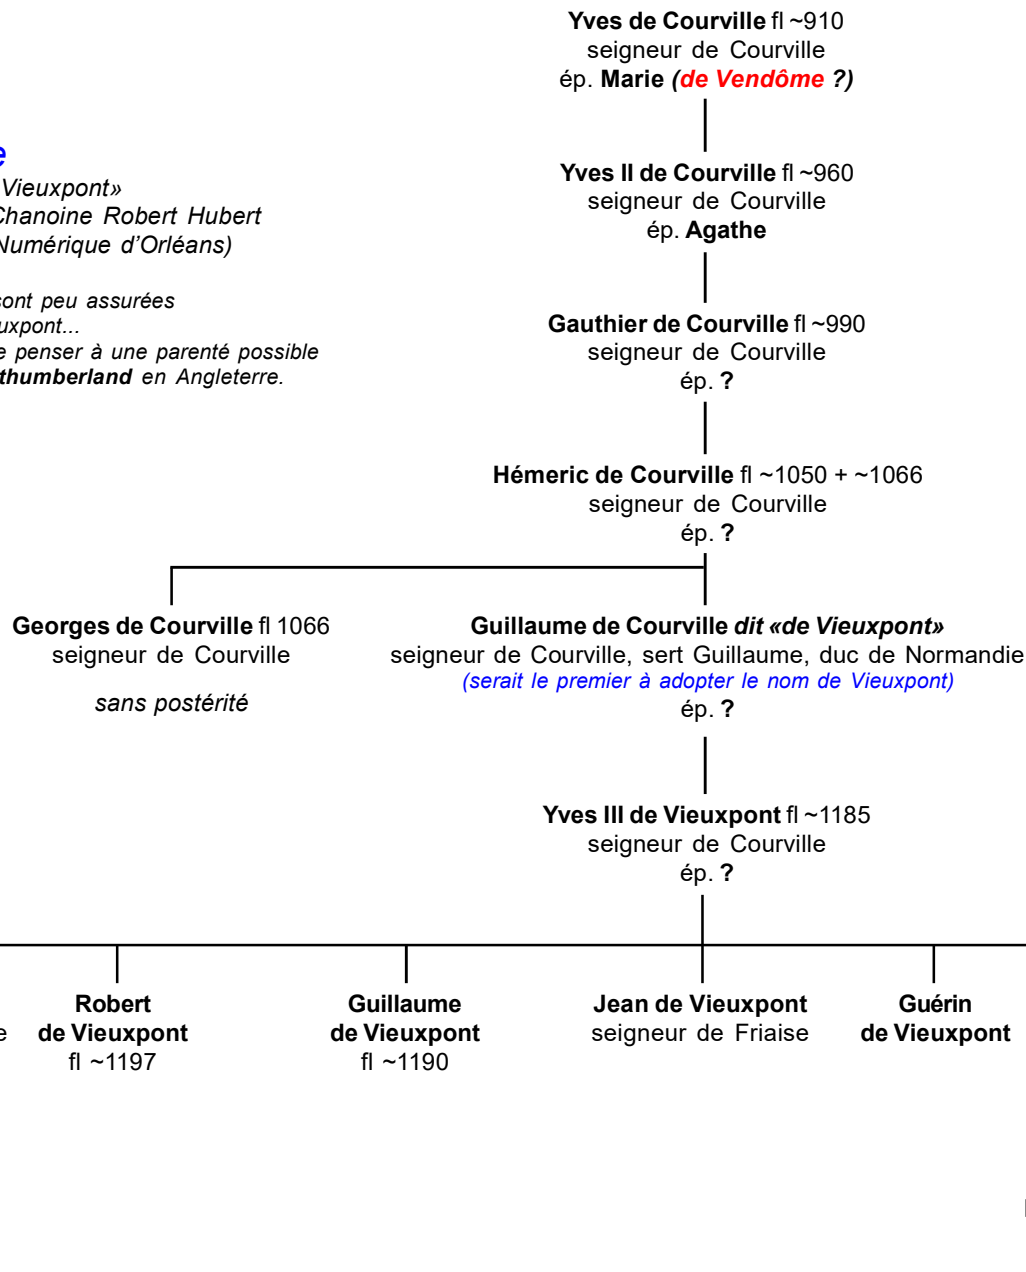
e
Vieuxpont»
Chanoine Robert Hubert
Numérique d'Orléans)

ont peu assurées
uxpont...
e penser à une parenté possible
thumberland en Angleterre.

Yves de Courville fl ~910
seigneur de Courville
ép. Marie (de Vendôme ?)

Yves II de Courville fl ~960
seigneur de Courville
ép. Agathe

Gauthier de Courville fl ~990
seigneur de Courville
ép. ?

Héméric de Courville fl ~1050 + ~1066
seigneur de Courville
ép. ?

Georges de Courville fl 1066
seigneur de Courville

sans postérité

Guillaume de Courville dit «de Vieuxpont»
seigneur de Courville, sert Guillaume, duc de Normandie
(serait le premier à adopter le nom de Vieuxpont)
ép. ?

Yves III de Vieuxpont fl ~1185
seigneur de Courville
ép. ?

e

Robert
de Vieuxpont
fl ~1197

Guillaume
de Vieuxpont
fl ~1190

Jean de Vieuxpont
seigneur de Friaise

Guérin
de Vieuxpont